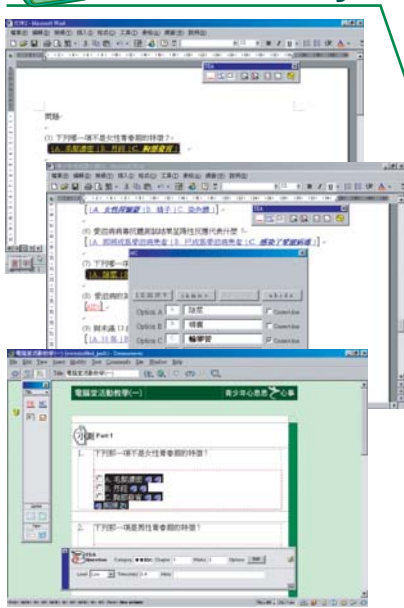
文件1 - Microsoft Word

問題:

(1) 下列哪一項不是女性青春期的特徵?

[A. 乳房發育] [B. 月經] [C. 胸部變闊]

[A. 女性荷爾蒙] [B. 精子] [C. 雄性激素]

(6) 受荷爾蒙影響而開始出現第二性徵

[A. 男性或女性荷爾蒙] [B. 月經] [C. 感染了肥胖病菌]

(7) 下列哪一

[A. 陰莖] [B.

(8) 受荷爾

Option A 陰莖
Option B 精囊
Option C 輸精管

Correct Ans
Correct Ans
Correct Ans

(9) 青春期

電腦堂活動教學(一)

電腦堂活動教學(一)

青少年心思思 心事

小測 Part 1

1. 下列那一項不是女性青春期的特徵?

A. 乳房發育
B. 月經
C. 胸部變闊

2. 下列那一項是男性青春期的特徵?

Category Graphic Marks Options

Level Time(min) Hint